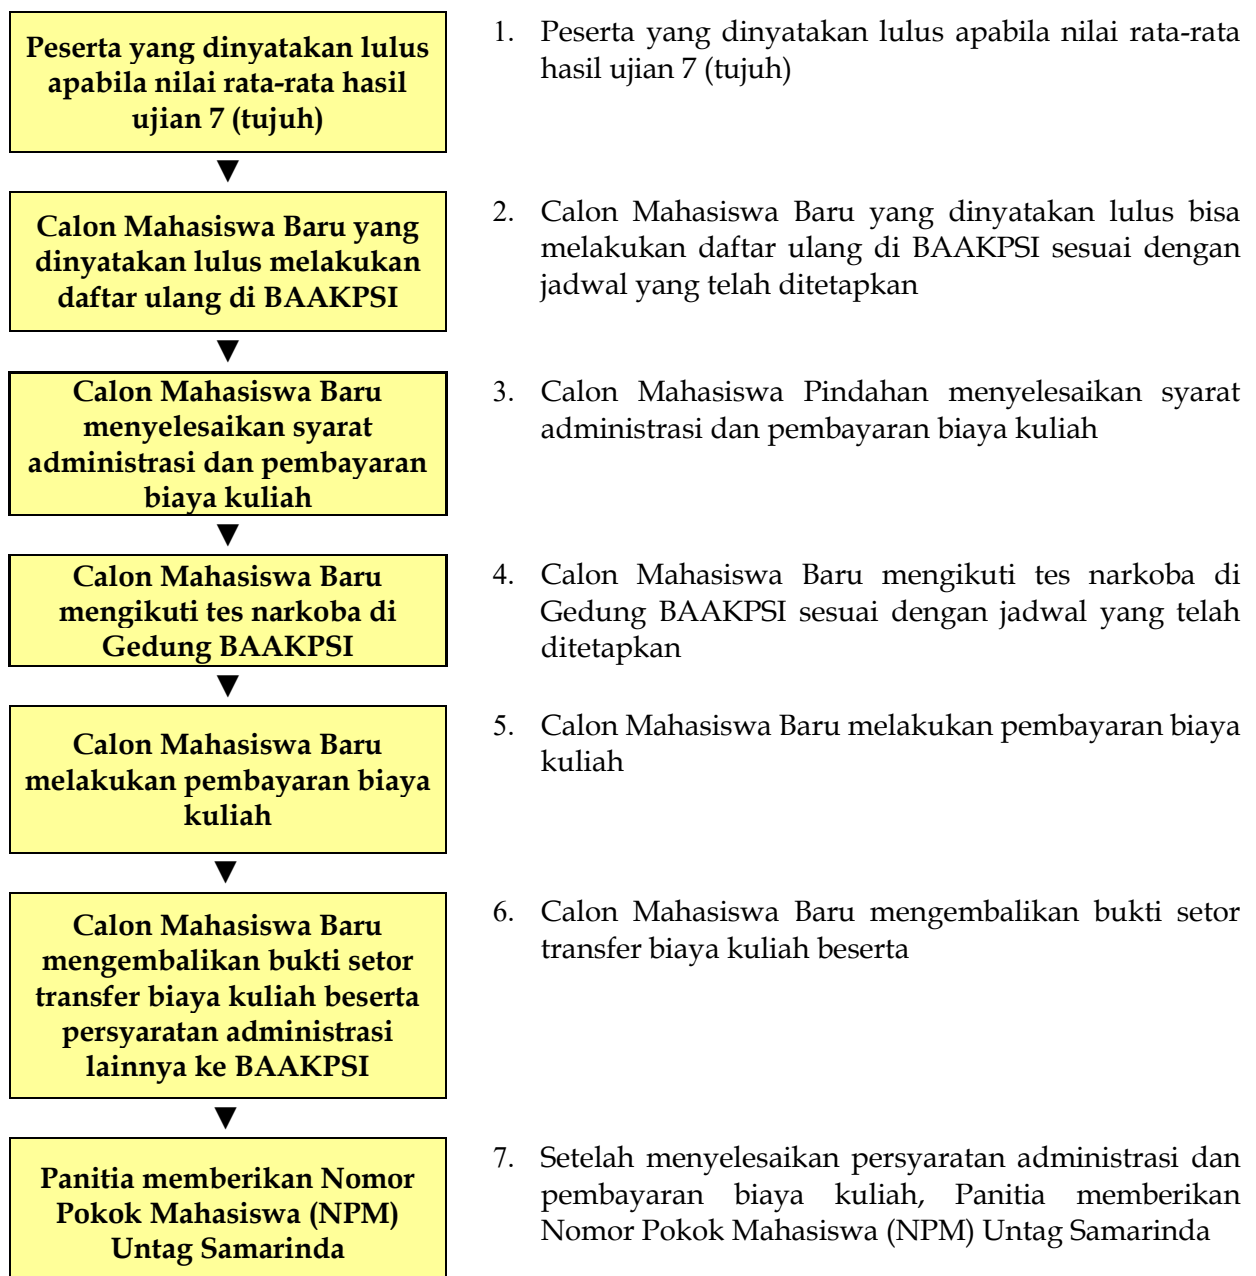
Peserta yang dinyatakan lulus apabila nilai rata-rata hasil ujian 7 (tujuh)

1. Peserta yang dinyatakan lulus apabila nilai rata-rata hasil ujian 7 (tujuh)

Calon Mahasiswa Baru yang dinyatakan lulus melakukan daftar ulang di BAAKPSI

2. Calon Mahasiswa Baru yang dinyatakan lulus bisa melakukan daftar ulang di BAAKPSI sesuai dengan jadwal yang telah ditetapkan

Calon Mahasiswa Baru menyelesaikan syarat administrasi dan pembayaran biaya kuliah

3. Calon Mahasiswa Pindahan menyelesaikan syarat administrasi dan pembayaran biaya kuliah

Calon Mahasiswa Baru mengikuti tes narkoba di Gedung BAAKPSI

4. Calon Mahasiswa Baru mengikuti tes narkoba di Gedung BAAKPSI sesuai dengan jadwal yang telah ditetapkan

Calon Mahasiswa Baru melakukan pembayaran biaya kuliah

5. Calon Mahasiswa Baru melakukan pembayaran biaya kuliah

Calon Mahasiswa Baru mengembalikan bukti setor transfer biaya kuliah beserta persyaratan administrasi lainnya ke BAAKPSI

6. Calon Mahasiswa Baru mengembalikan bukti setor transfer biaya kuliah beserta

Panitia memberikan Nomor Pokok Mahasiswa (NPM) Untag Samarinda

7. Setelah menyelesaikan persyaratan administrasi dan pembayaran biaya kuliah, Panitia memberikan Nomor Pokok Mahasiswa (NPM) Untag Samarinda